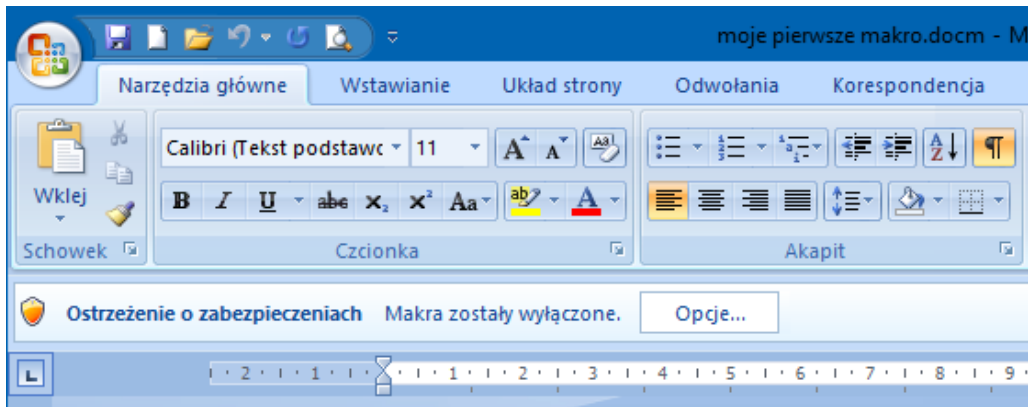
moje pierwsze makro.docm - M

Narzędzia główne | Wstawianie | Układ strony | Odwołania | Korespondencja

Wklej

Schowek

Calibri (Tekst podstawo | 11

B I U abe $x_2$ $x^2$ Aa

A

Czcionka

Akapit

Ostrzeżenie o zabezpieczeniach Makra zostały wyłączone. Opcje...

2 · 1 · 1 · 2 · 3 · 4 · 5 · 6 · 7 · 8 · 9